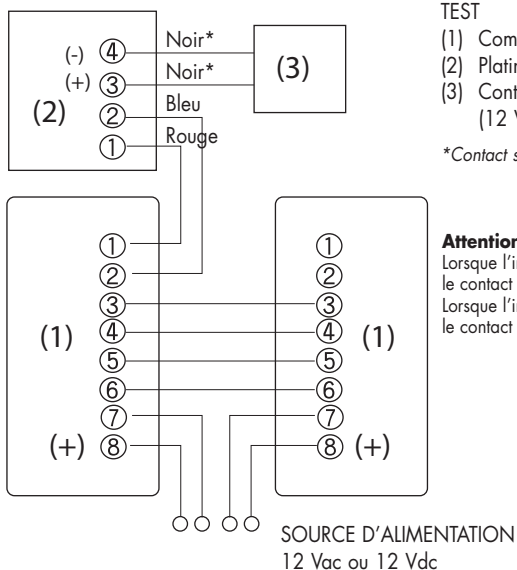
TEST
(1) Com
(2) Platin
(3) Cont
(12 V

*Contact s

(-) ④ Noir*
(+) ③ Noir*
(2) ② Bleu
① Rouge
(3)

①
②
③
(1) ④
⑤
⑥
⑦
(+) ⑧

①
②
③
④ (1)
⑤
⑥
⑦
⑧ (+)

Attention
Lorsque l'i
le contact
Lorsque l'i
le contact

SOURCE D'ALIMENTATION
12 Vac ou 12 Vdc